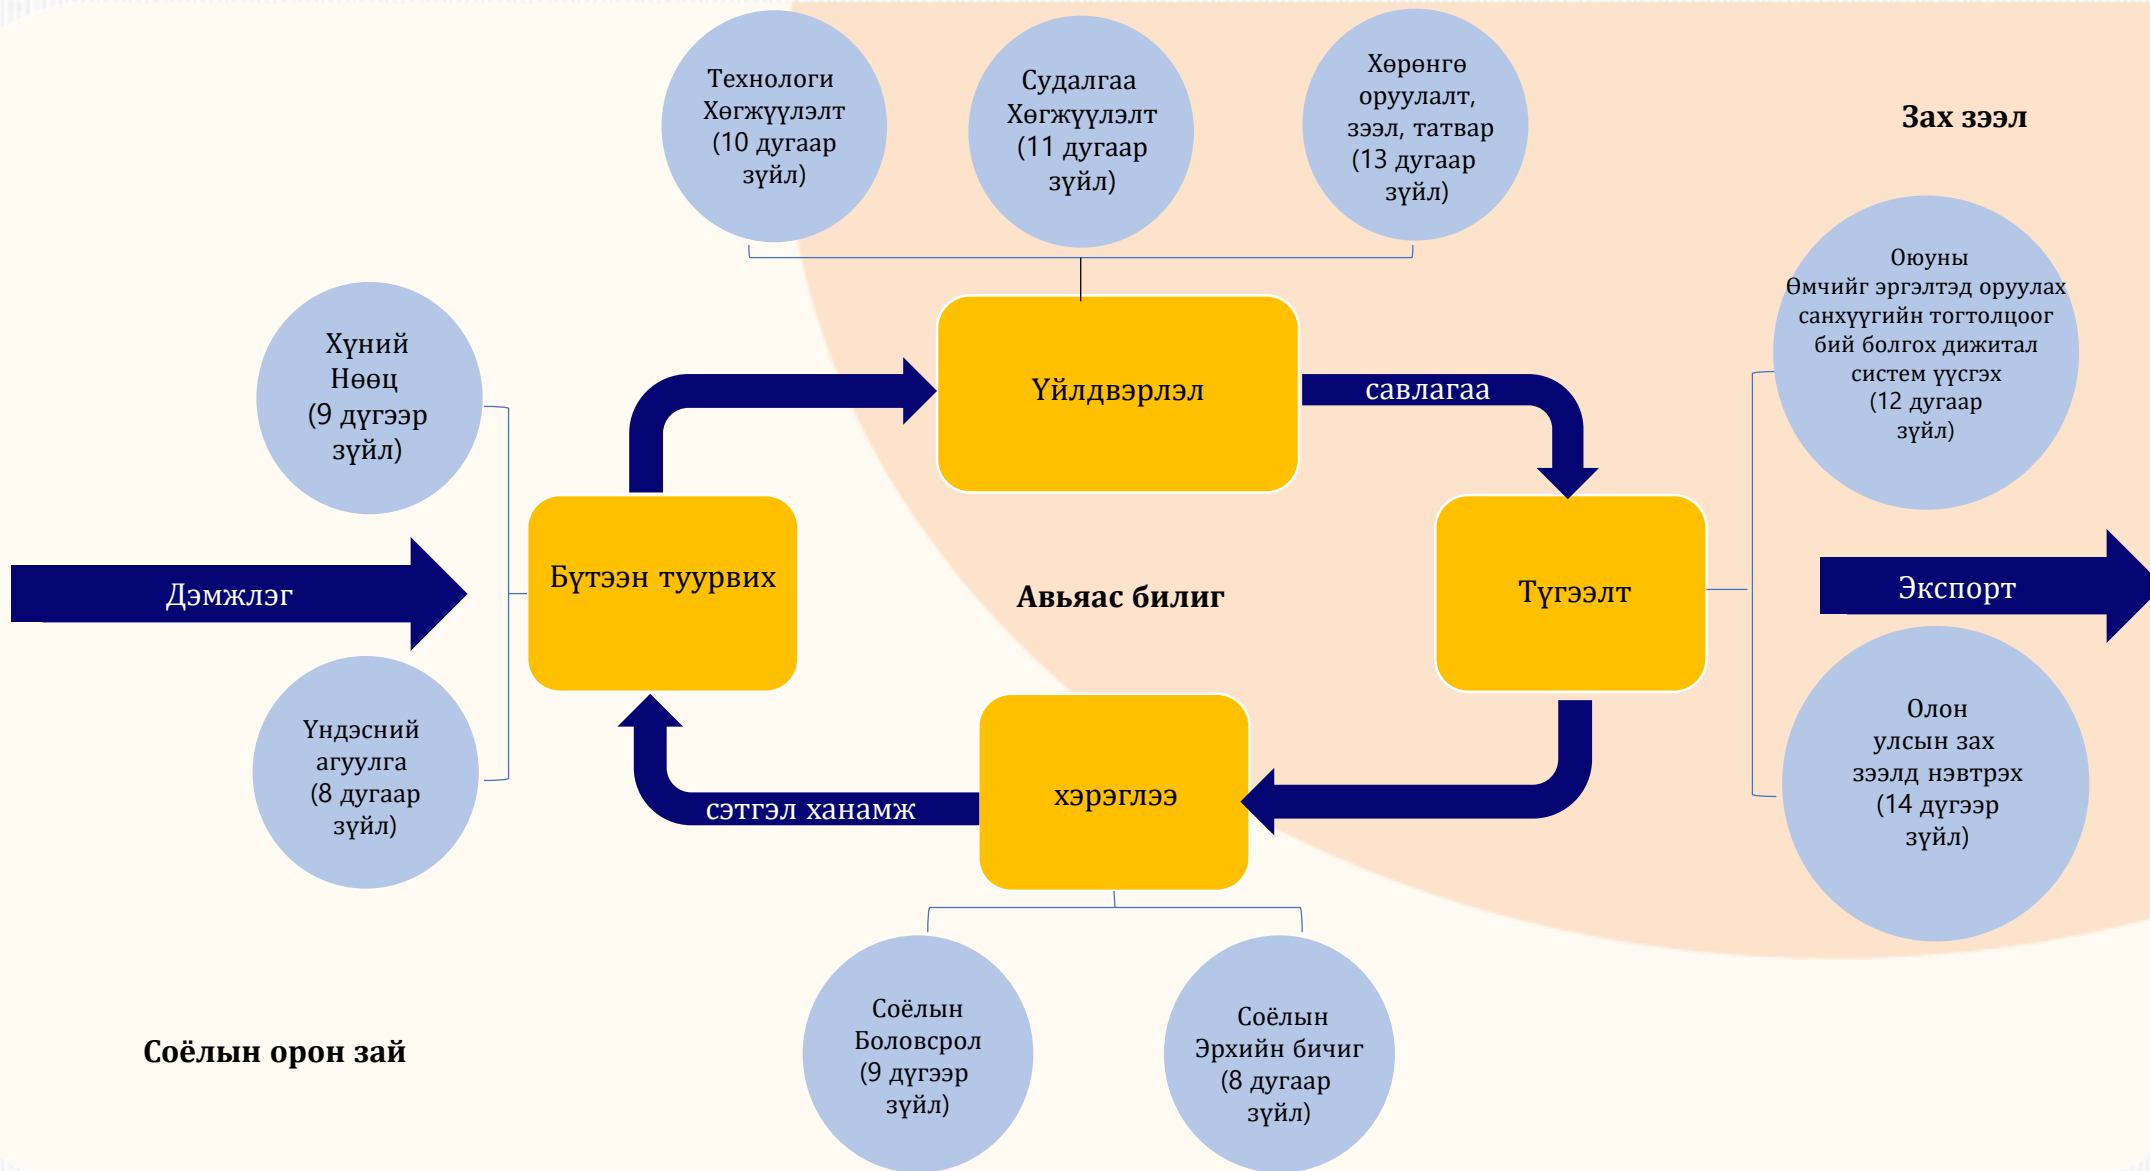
Технологи Хөгжүүлэлт (10 дугаар зүйл)

Судалгаа Хөгжүүлэлт (11 дугаар зүйл)

Хөрөнгө оруулалт, зээл, татвар (13 дугаар зүйл)

Зах зээл

Оюуны Өмчийг эргэлтэд оруулах санхүүгийн тогтолцоог бий болгох дижитал систем үүсгэх (12 дугаар зүйл)

Хүний Нөөц (9 дүгээр зүйл)

Үйлдвэрлэл

савлагаа

Дэмжлэг

Бүтээн туурвих

Авьяас билиг

Түгээлт

Экспорт

Үндэсний агуулга (8 дугаар зүйл)

сэтгэл ханамж

хэрэглээ

Олон улсын зах зээлд нэвтрэх (14 дүгээр зүйл)

Соёлын орон зай

Соёлын Боловсрол (9 дүгээр зүйл)

Соёлын Эрхийн бичиг (8 дугаар зүйл)